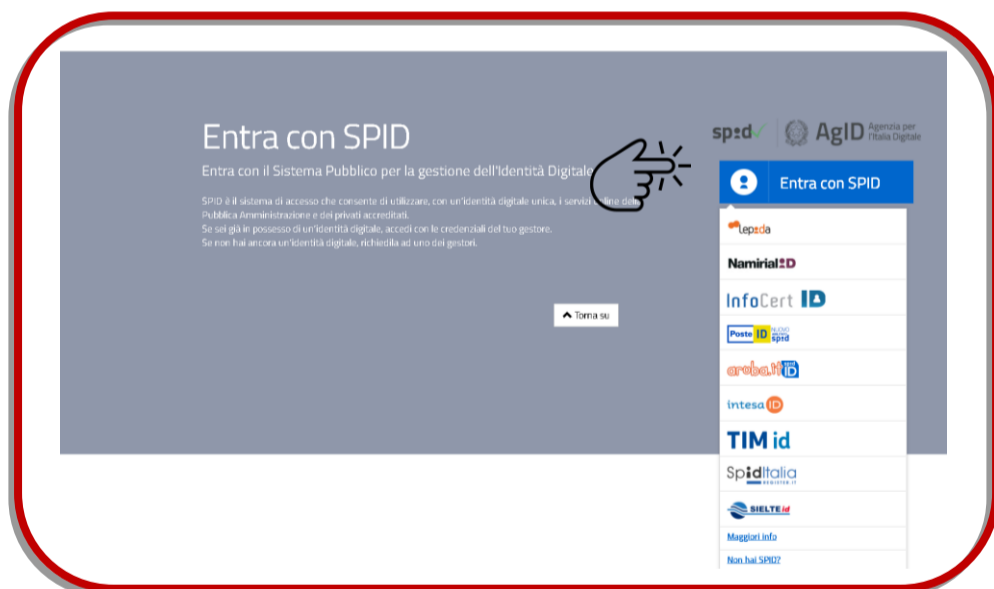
Entra con SPID

Entra con il Sistema Pubblico per la gestione dell'Identità Digitale

SPID è il sistema di accesso che consente di utilizzare, con un'identità digitale unica, i servizi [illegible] della Pubblica Amministrazione e dei privati accreditati.
Se sei già in possesso di un'identità digitale, accedi con le credenziali del tuo gestore.
Se non hai ancora un'identità digitale, richiedila ad uno dei gestori.

Torna su

spid AgID Agenzia per l'Italia Digitale

Entra con SPID

Lepida
Namirial ID
InfoCert ID
Poste ID nuovo spid
aruba.it ID
intesa ID
TIM id
SpidItalia
SIELTE id

Maggiori info
Non hai SPID?